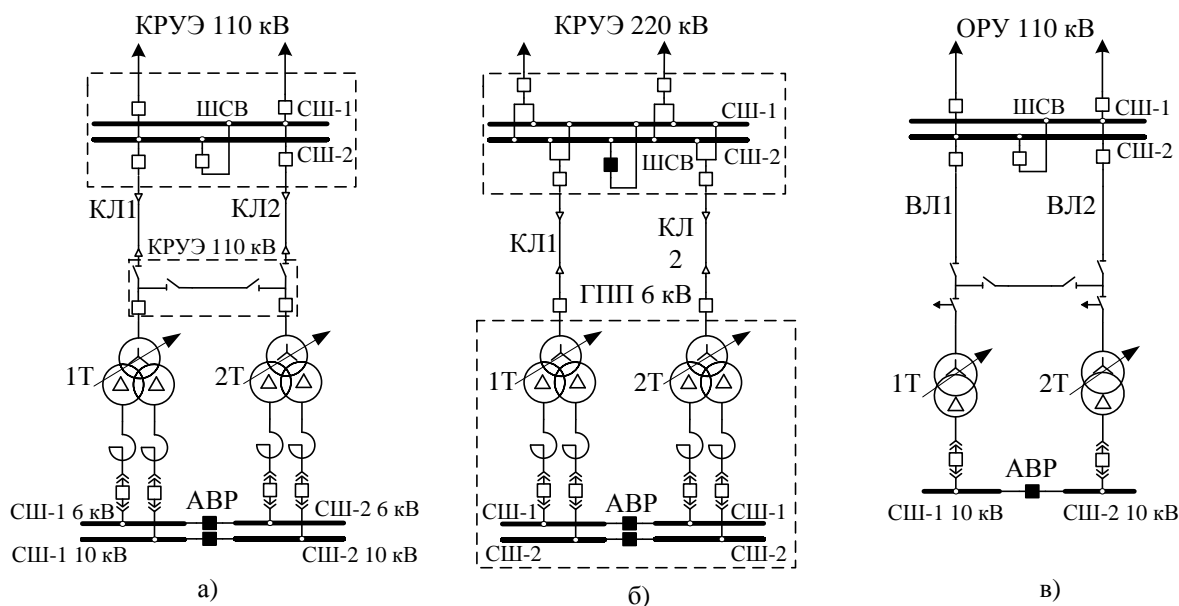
КРУЭ 110 кВ

ШСВ
СШ-1
СШ-2
КЛ1
КЛ2
КРУЭ 110 кВ
1Т
2Т
СШ-1 6 кВ
АВР
СШ-2 6 кВ
СШ-1 10 кВ
СШ-2 10 кВ
а)

КРУЭ 220 кВ

СШ-1
ШСВ
СШ-2
КЛ1
КЛ
2
ГПП 6 кВ
1Т
2Т
СШ-1
АВР
СШ-1
СШ-2
СШ-2
б)

ОРУ 110 кВ

ШСВ
СШ-1
СШ-2
ВЛ1
ВЛ2
1Т
2Т
АВР
СШ-1 10 кВ
СШ-2 10 кВ
в)